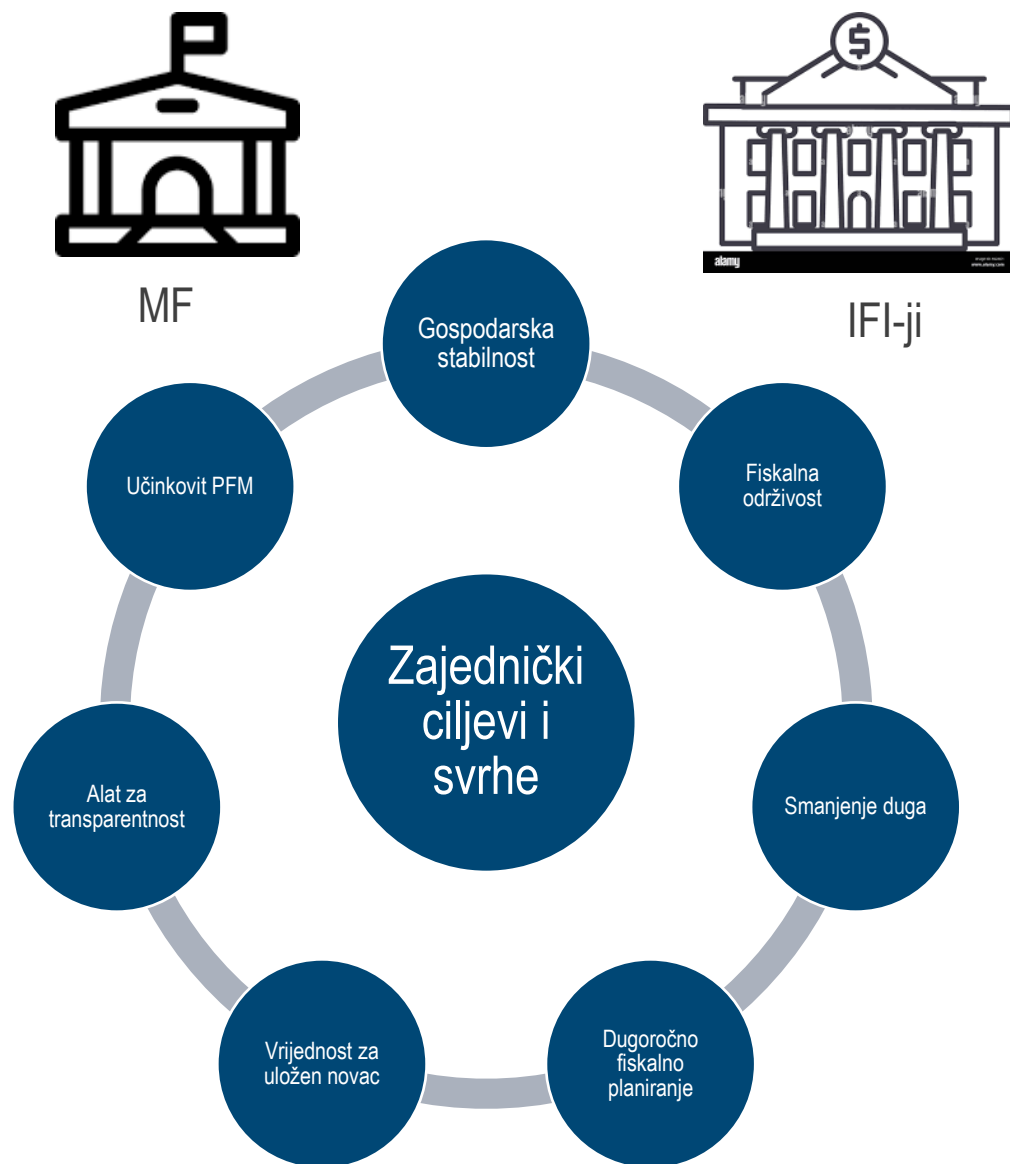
MF

alamy

www.alamy.com

IFI-ji

Gospodarska stabilnost

Fiskalna održivost

Smanjenje duga

Dugoročno fiskalno planiranje

Vrijednost za uložen novac

Alat za transparentnost

Učinkovit PFM

Zajednički ciljevi i svrhe